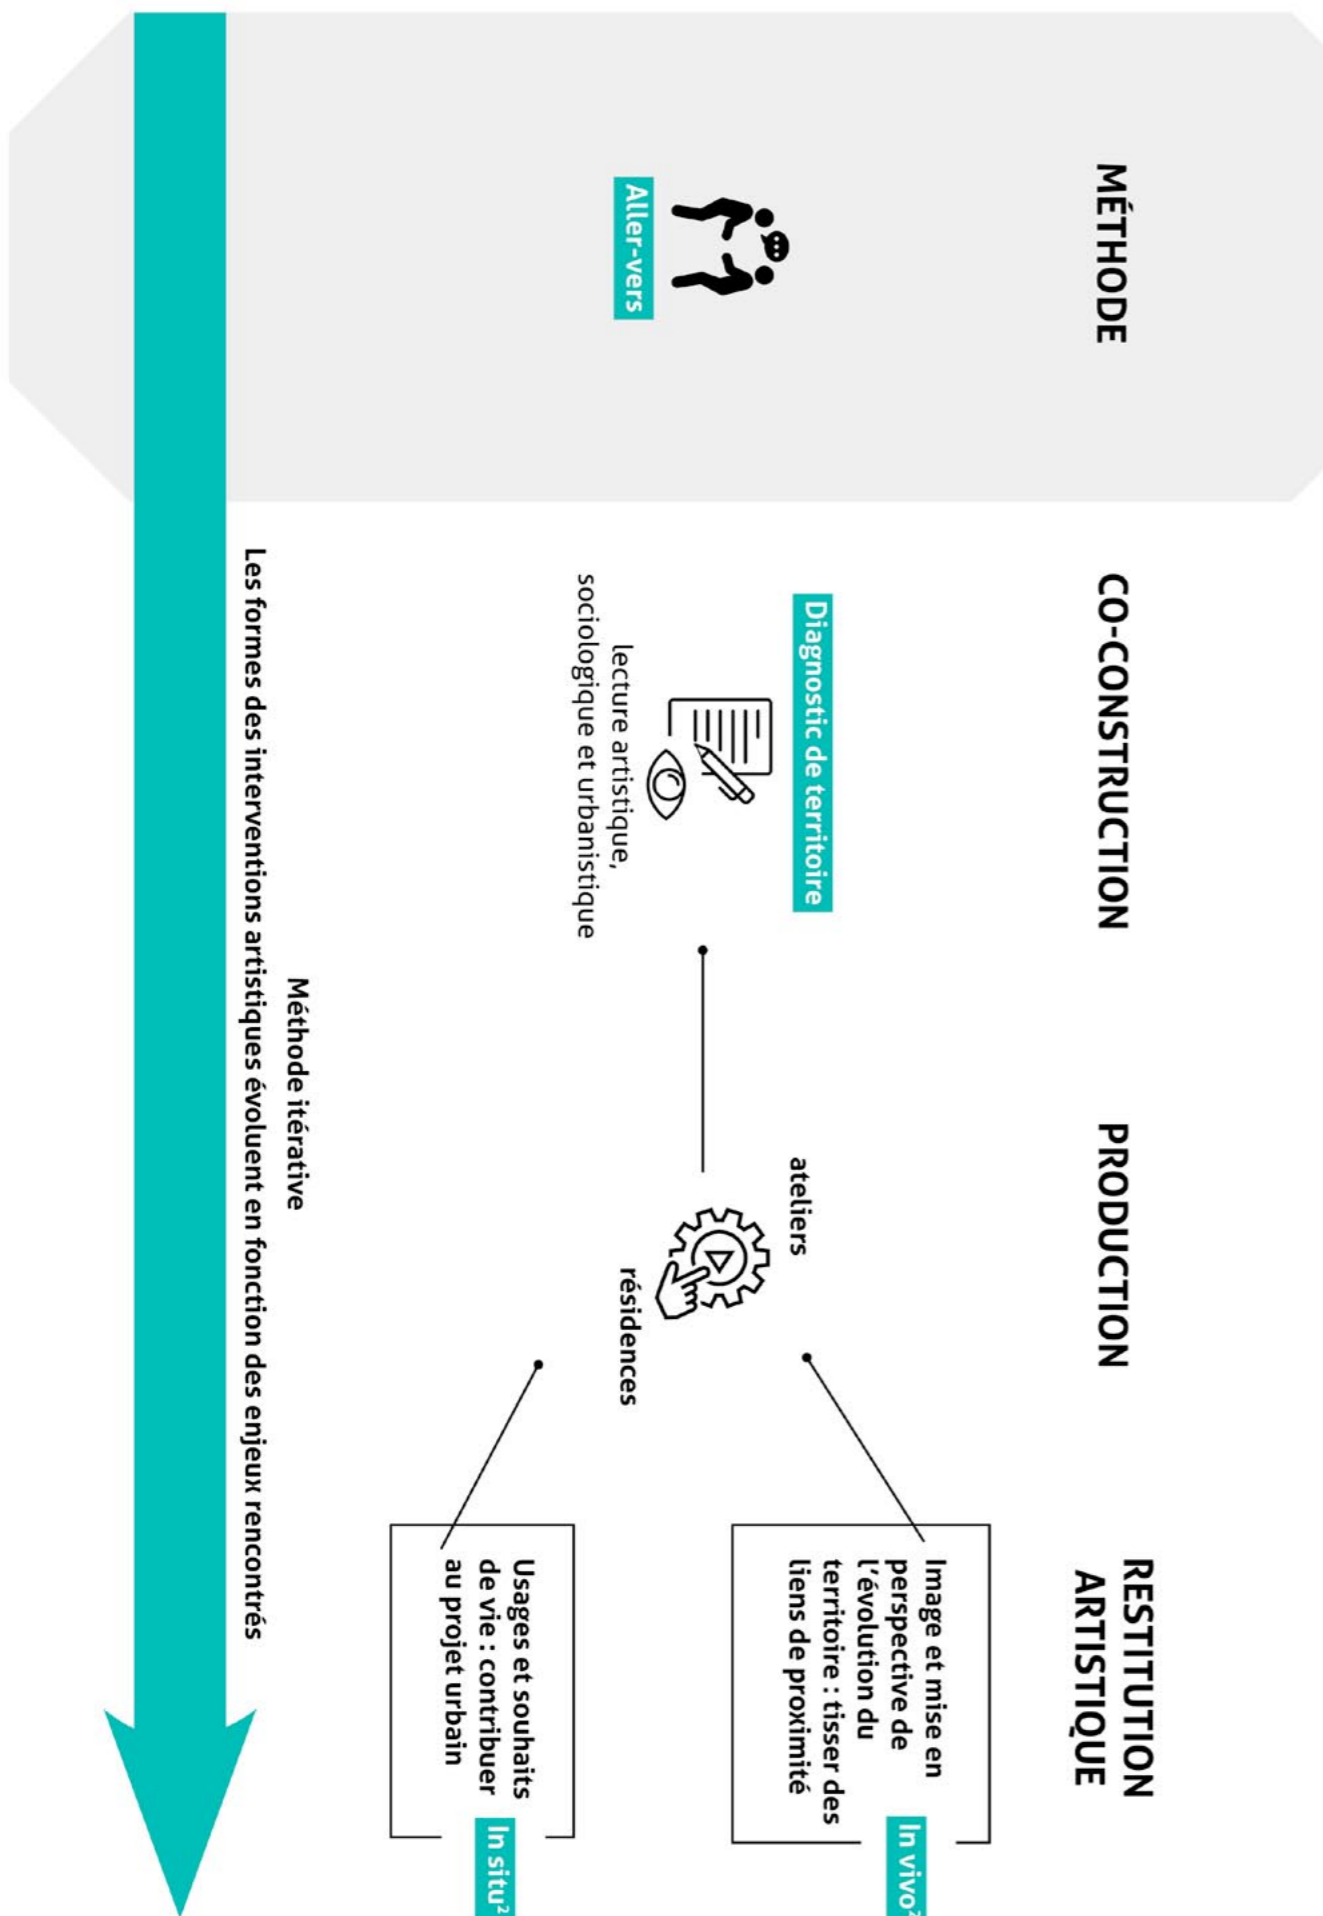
MÉTHODE

Aller-vers

CO-CONSTRUCTION

Diagnostic de territoire

lecture artistique, sociologique et urbanistique

PRODUCTION

ateliers

résidences

RESTITUTION ARTISTIQUE

Image et mise en perspective de l'évolution du territoire : tisser des liens de proximité

In vivo²

Usages et souhaits de vie : contribuer au projet urbain

In situ²

Méthode itérative

Les formes des interventions artistiques évoluent en fonction des enjeux rencontrés